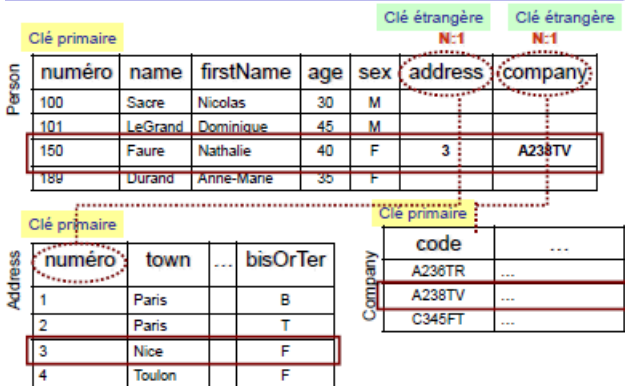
Clé étrangère
N:1

Clé étrangère
N:1

Clé primaire

Person

| numéro | name | firstName | age | sex | address | company |
|---|---|---|---|---|---|---|
| 100 | Sacre | Nicolas | 30 | M | | |
| 101 | LeGrand | Dominique | 45 | M | | |
| 150 | Faure | Nathalie | 40 | F | 3 | A238TV |
| 189 | Durand | Anne-Marie | 35 | F | | |

Clé primaire

Address

| numéro | town | ... | bisOrTer |
|---|---|---|---|
| 1 | Paris | | B |
| 2 | Paris | | T |
| 3 | Nice | | F |
| 4 | Toulon | | F |

Clé primaire

Company

| code | ... |
|---|---|
| A236TR | ... |
| A238TV | ... |
| C345FT | ... |